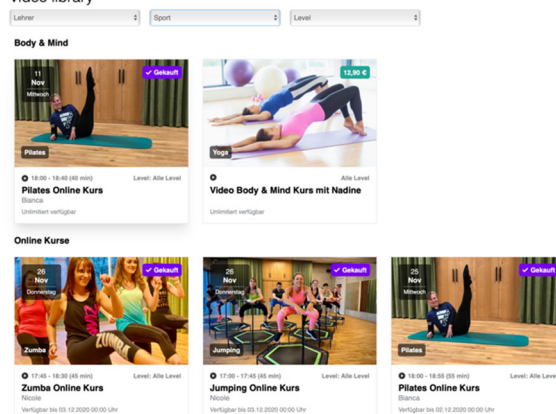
Video library

Lehrer
Sport
Level

Body & Mind

11 Nov Mittwoch
Gekauft
Pilates
18:00 - 18:40 (40 min)
Level: Alle Level
Pilates Online Kurs
Bianca
Unlimitiert verfügbar

12,90 €
Yoga
Level: Alle Level
Video Body & Mind Kurs mit Nadine
Unlimitiert verfügbar

Online Kurse

26 Nov Donnerstag
Gekauft
Zumba
17:45 - 18:30 (45 min)
Level: Alle Level
Zumba Online Kurs
Nicole
Verfügbar bis 03.12.2020 00:00 Uhr

26 Nov Donnerstag
Gekauft
Jumping
17:00 - 17:45 (45 min)
Level: Alle Level
Jumping Online Kurs
Nicole
Verfügbar bis 03.12.2020 00:00 Uhr

25 Nov Mittwoch
Gekauft
Pilates
18:00 - 18:55 (55 min)
Level: Alle Level
Pilates Online Kurs
Bianca
Verfügbar bis 02.12.2020 00:00 Uhr